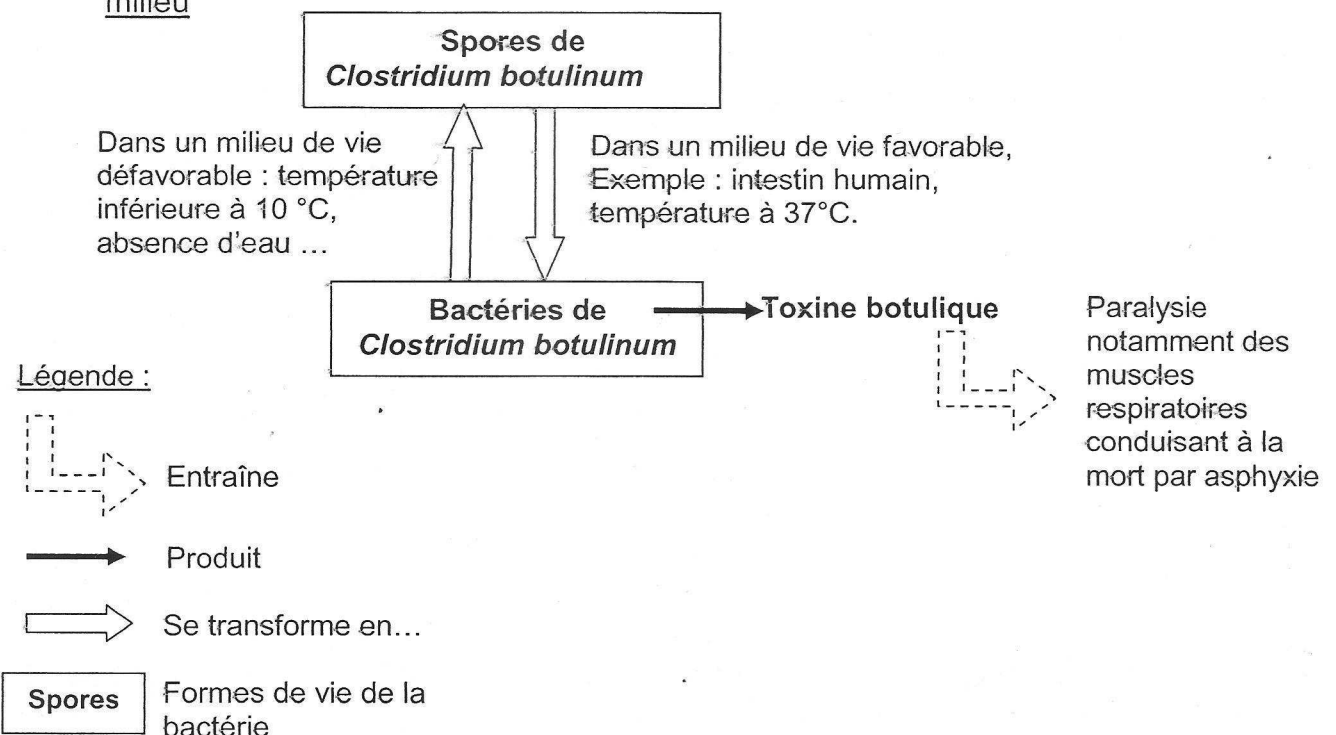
milieu

Spores de
*Clostridium botulinum*

Dans un milieu de vie défavorable : température inférieure à 10 °C, absence d'eau …

Dans un milieu de vie favorable, Exemple : intestin humain, température à 37°C.

Bactéries de
*Clostridium botulinum*

Toxine botulique

Paralysie notamment des muscles respiratoires conduisant à la mort par asphyxie

Légende :

Entraîne

Produit

Se transforme en…

Spores

Formes de vie de la bactérie